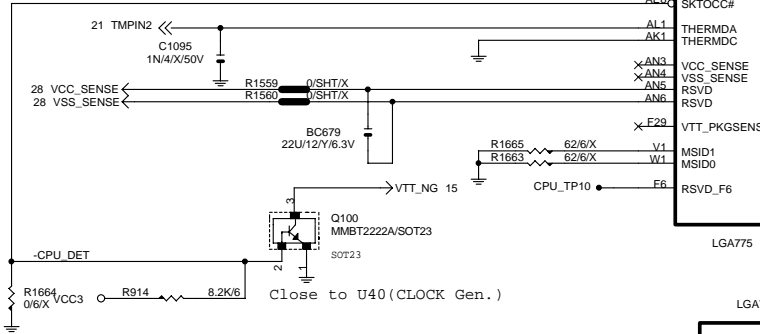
SKTOCC#
21 TMPIN2
AL1 THERMDA
AK1 THERMDC
C1095
1N/4/X/50V
AN3 VCC_SENSE
AN4 VSS_SENSE
AN5 RSVD
AN6 RSVD
28 VCC_SENSE
28 VSS_SENSE
R1559 0/SHT/X
R1560 0/SHT/X
BC679
22U/12/Y/6.3V
F29 VTT_PKGSENS
R1665 62/6/X
R1663 62/6/X
V1 MSID1
W1 MSID0
CPU_TP10
F6 RSVD_F6
VTT_NG 15
3
Q100
MMBT2222A/SOT23
SOT23
1
2
LGA775
-CPU_DET
R1664
0/6/X
VCC3
R914
8.2K/6
Close to U40(CLOCK Gen.)
LGA